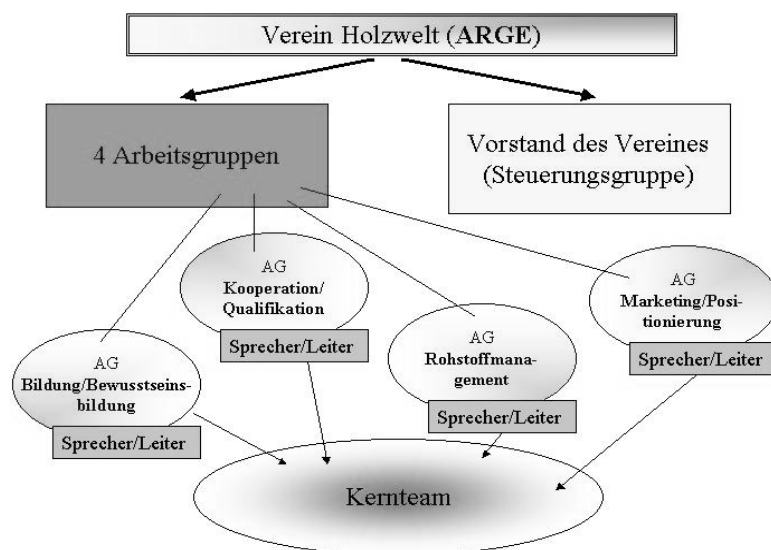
Verein Holzwelt (ARGE)

4 Arbeitsgruppen

Vorstand des Vereines (Steuerungsgruppe)

AG Kooperation/ Qualifikation

Sprecher/Leiter

AG Marketing/Positionierung

Sprecher/Leiter

AG Rohstoffmanagement

Sprecher/Leiter

AG Bildung/Bewusstseinsbildung

Sprecher/Leiter

Kernteam